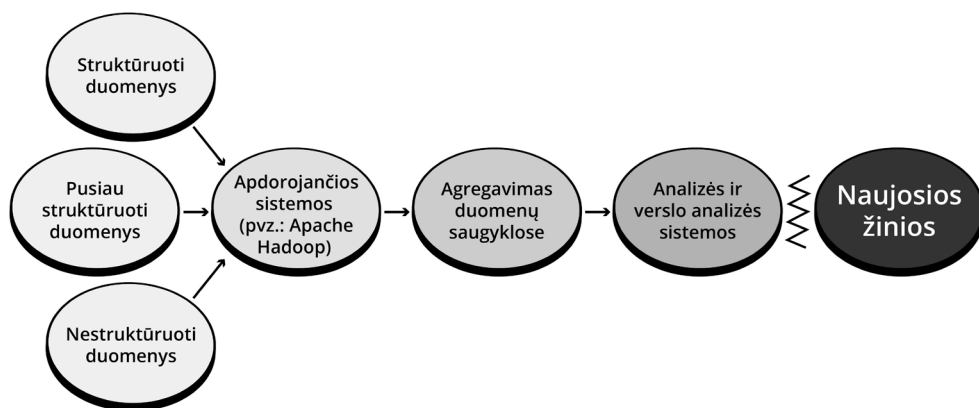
Struktūruoti duomenys

Pusiau struktūruoti duomenys

Nestruktūruoti duomenys

Apdorojančios sistemos (pvz.: Apache Hadoop)

Agregavimas duomenų saugyklose

Analizės ir verslo analizės sistemos

Naujosios žinios